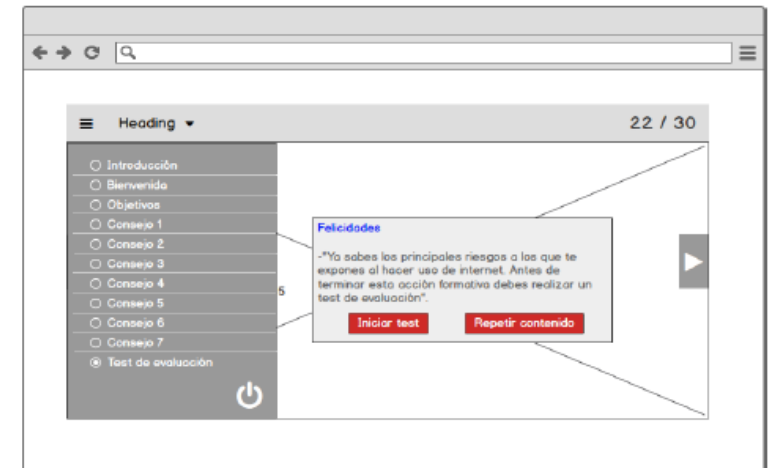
Heading

22 / 30

Introducción
Bienvenida
Objetivos
Consejo 1
Consejo 2
Consejo 3
Consejo 4
Consejo 5
Consejo 6
Consejo 7
Test de evaluación

5

Felicidades

-"Ya sabes los principales riesgos a los que te expones al hacer uso de internet. Antes de terminar esta acción formativa debes realizar un test de evaluación".

Iniciar test

Repetir contenido